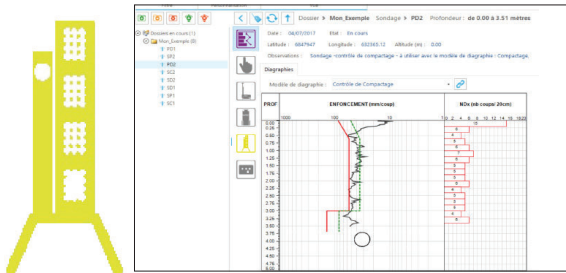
Dossiers en cours (1)
Mon_Exemple (8)
PD1
SR2
PD2
SC2
SD2
SD1
SP1
SC1

Dossier > Mon_Exemple Sondage > PD2 Profondeur : de 0.00 à 3.51 mètres

Date : 06/07/2017 État : En cours
Latitude : 6847947 Longitude : 692365.12 altitude (m) : 0.00
Observations : Sondage «contrôle de compactage» à utiliser avec le modèle de diagraphie : Compactage.

Diagraphies

Modèle de diagraphie : Contrôle de Compactage

PROF
ENFONCEMENT (mm/coup)
1000 100 10
NDx (nb coups/ 20cm)
0 2 4 6 8 10 12 14 16 18 20
0.00
0.25
0.50
0.75
1.00
1.25
1.50
1.75
2.00
2.25
2.50
2.75
3.00
3.25
3.50
3.75
4.00
4.25
4.50
4.75
5.00